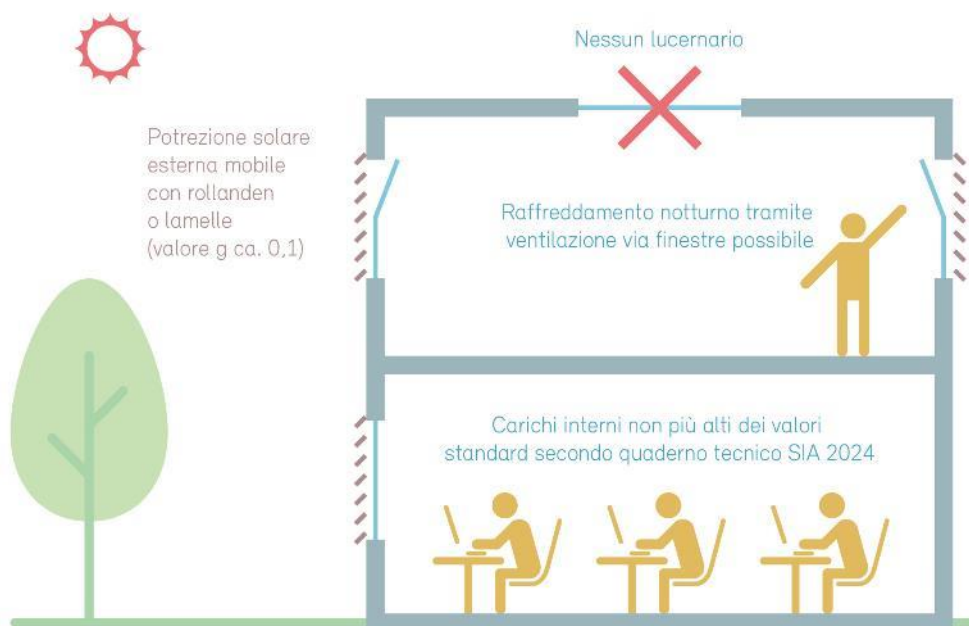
Nessun lucernario

Potrezione solare esterna mobile con rollanden o lamelle (valore g ca. 0,1)

Raffreddamento notturno tramite ventilazione via finestre possibile

Carichi interni non più alti dei valori standard secondo quaderno tecnico SIA 2024